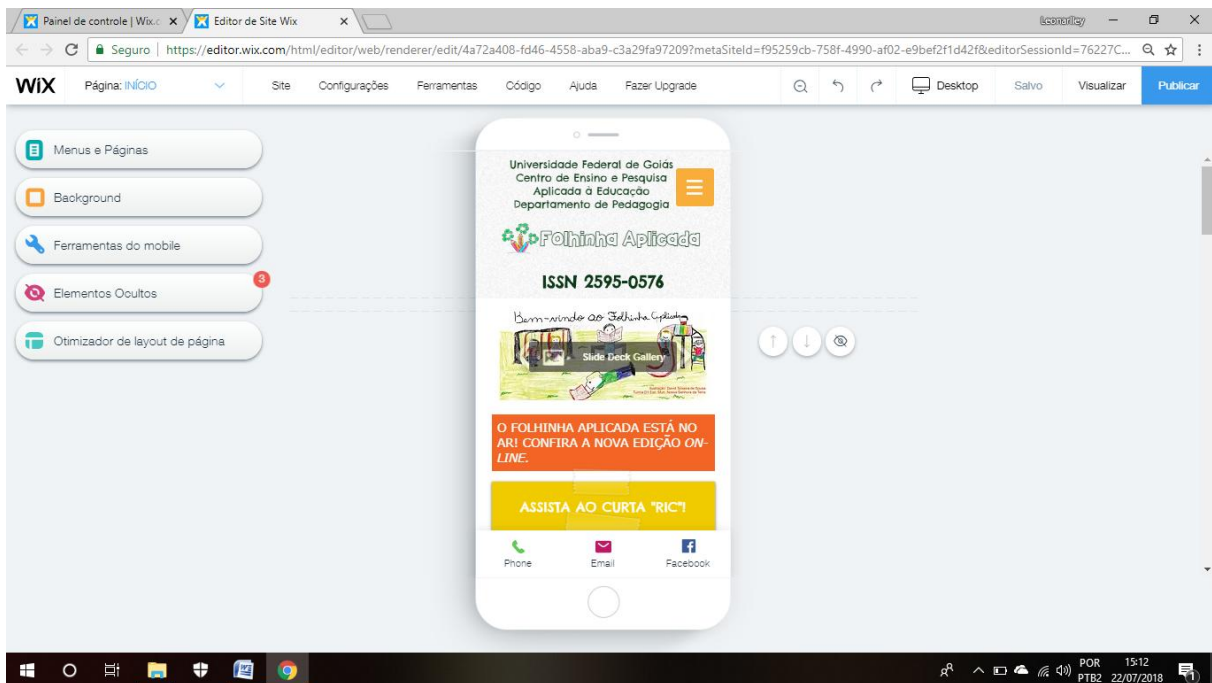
Painel de controle | Wix.c ×
Editor de Site Wix ×
Leonardo
Seguro | https://editor.wix.com/html/editor/web/renderer/edit/4a72a408-fd46-4558-aba9-c3a29fa97209?metaSiteId=f95259cb-758f-4990-af02-e9bef2f1d42f&editorSessionId=76227C...

WiX Página: INÍCIO Site Configurações Ferramentas Código Ajuda Fazer Upgrade Desktop Salvo Visualizar Publicar

Menus e Páginas
Background
Ferramentas do mobile
Elementos Ocultos 3
Otimizador de layout de página

Universidade Federal de Goiás
Centro de Ensino e Pesquisa
Aplicada à Educação
Departamento de Pedagogia

Folhinha Aplicada

ISSN 2595-0576

Bem-vindo ao Folhinha Aplicada
Slide Deck Gallery

O FOLHINHA APLICADA ESTÁ NO AR! CONFIRA A NOVA EDIÇÃO ON-LINE.

ASSISTA AO CURTA "RIC"!

Phone Email Facebook

POR PTB2 15:12 22/07/2018